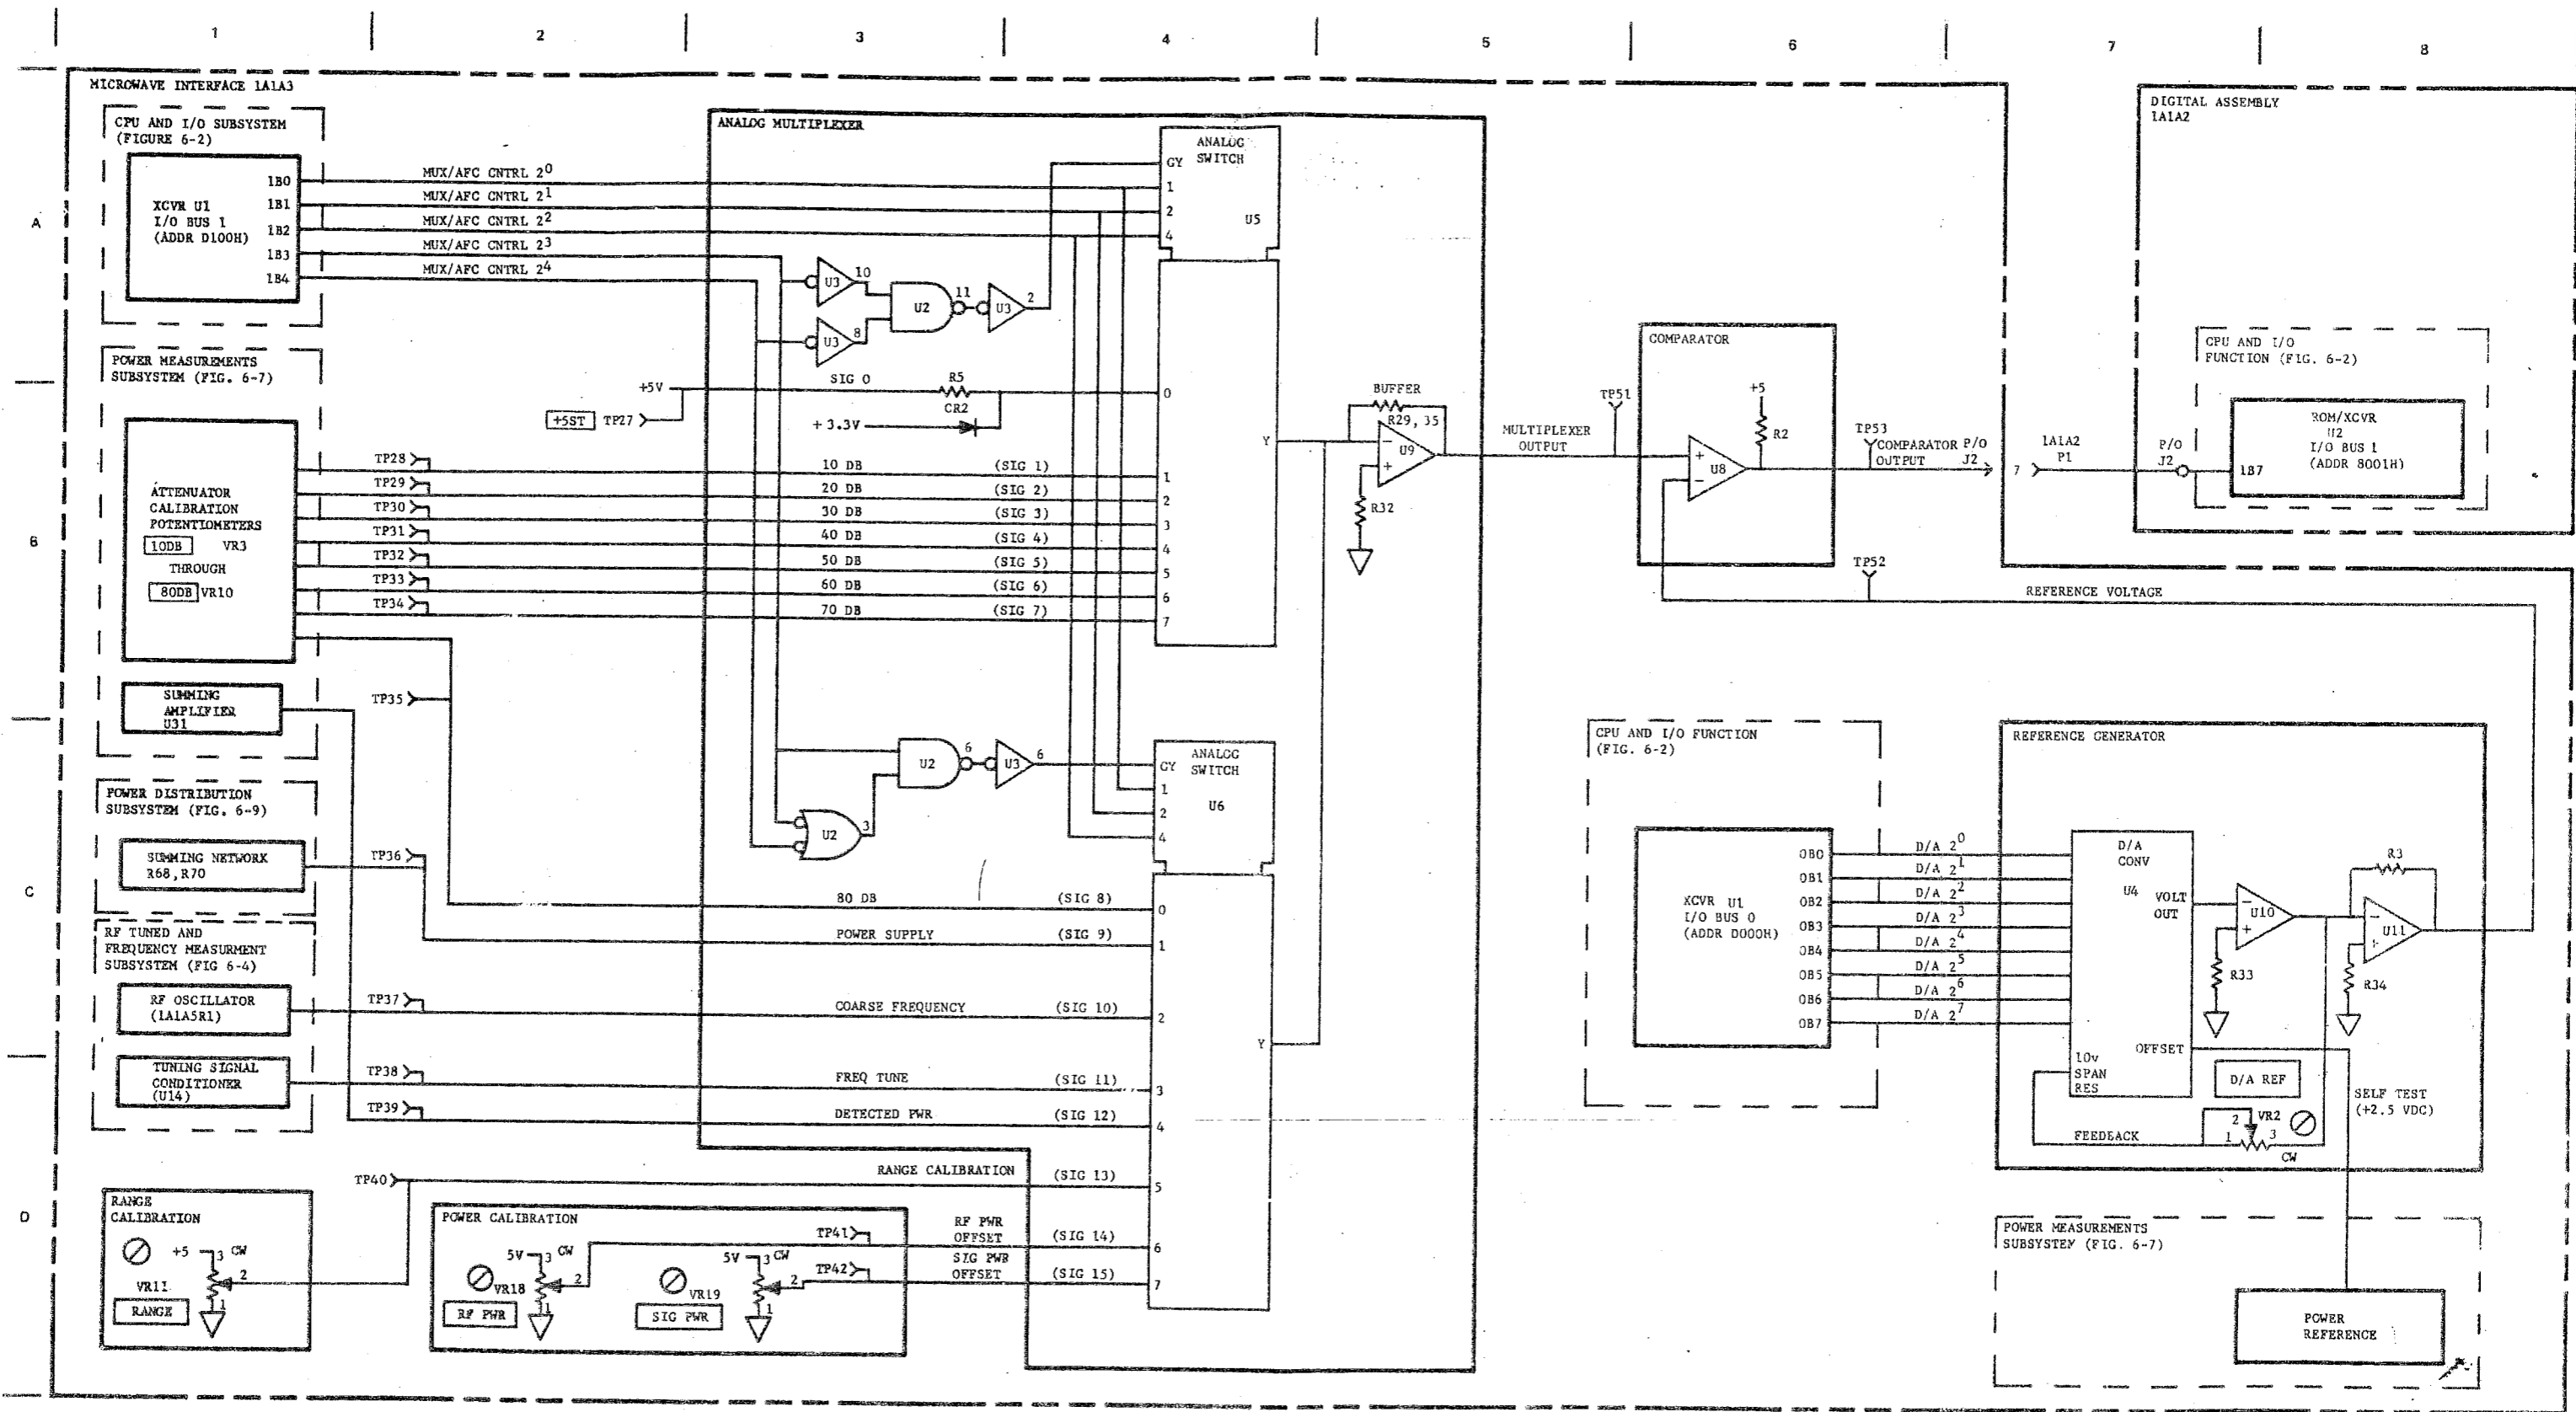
1 2 3 4 5 6 7 8

A

B

C

D

MICROWAVE INTERFACE 1A1A3

CPU AND I/O SUBSYSTEM (FIGURE 6-2)

XCVR U1
I/O BUS 1
(ADDR D100H)

1B0
1B1
1B2
1B3
1B4

MUX/AFC CNTRL $2^0$
MUX/AFC CNTRL $2^1$
MUX/AFC CNTRL $2^2$
MUX/AFC CNTRL $2^3$
MUX/AFC CNTRL $2^4$

ANALOG MULTIPLEXER

U3 10
U2 11
U3 2
U3 8

ANALOG SWITCH
GY
1
2
4
U5

POWER MEASUREMENTS SUBSYSTEM (FIG. 6-7)

+5V
+5ST TP27
SIG 0
R5
CR2
+ 3.3V

0

ATTENUATOR CALIBRATION POTENTIOMETERS
10DB VR3
THROUGH
80DB VR10

TP28
TP29
TP30
TP31
TP32
TP33
TP34

10 DB (SIG 1)
20 DB (SIG 2)
30 DB (SIG 3)
40 DB (SIG 4)
50 DB (SIG 5)
60 DB (SIG 6)
70 DB (SIG 7)

1
2
3
4
5
6
7

Y

BUFFER
R29, 35
U9
R32

MULTIPLEXER OUTPUT

TP51

COMPARATOR
+5
R2
U8

TP53
COMPARATOR P/O OUTPUT J2

7
1A1A2 P1

DIGITAL ASSEMBLY 1A1A2

CPU AND I/O FUNCTION (FIG. 6-2)

P/O J2
ROM/XCVR U2
I/O BUS 1
(ADDR 8001H)
1B7

TP52
REFERENCE VOLTAGE

SUMMING AMPLIFIER U31

TP35

U2 6
U3 6
U2 3

ANALOG SWITCH
GY
1
2
4
U6

CPU AND I/O FUNCTION (FIG. 6-2)

REFERENCE GENERATOR

POWER DISTRIBUTION SUBSYSTEM (FIG. 6-9)

SUMMING NETWORK R68, R70

TP36

80 DB (SIG 8)
POWER SUPPLY (SIG 9)

0
1

XCVR U1
I/O BUS 0
(ADDR D000H)

0B0
0B1
0B2
0B3
0B4
0B5
0B6
0B7

D/A $2^0$
D/A $2^1$
D/A $2^2$
D/A $2^3$
D/A $2^4$
D/A $2^5$
D/A $2^6$
D/A $2^7$

D/A CONV
U4
VOLT OUT
U10
R33
R3
U11
R34

RF TUNED AND FREQUENCY MEASURMENT SUBSYSTEM (FIG 6-4)

RF OSCILLATOR (1A1A5R1)

TP37
COARSE FREQUENCY (SIG 10)
2

Y

TUNING SIGNAL CONDITIONER (U14)

TP38
FREQ TUNE (SIG 11)
3

TP39
DETECTED PWR (SIG 12)
4

10v SPAN RES
OFFSET
D/A REF
FEEDBACK
VR2
2 1 3
CW

SELF TEST (+2.5 VDC)

TP40
RANGE CALIBRATION (SIG 13)
5

RANGE CALIBRATION
+5 3 CW
2
VR11
1
RANGE

POWER CALIBRATION
5V 3 CW
2
VR18
1
RF PWR
5V 3 CW
2
VR19
1
SIG PWR

TP41
TP42

RF PWR OFFSET (SIG 14)
SIG PWR OFFSET (SIG 15)
6
7

POWER MEASUREMENTS SUBSYSTEM (FIG. 6-7)

POWER REFERENCE